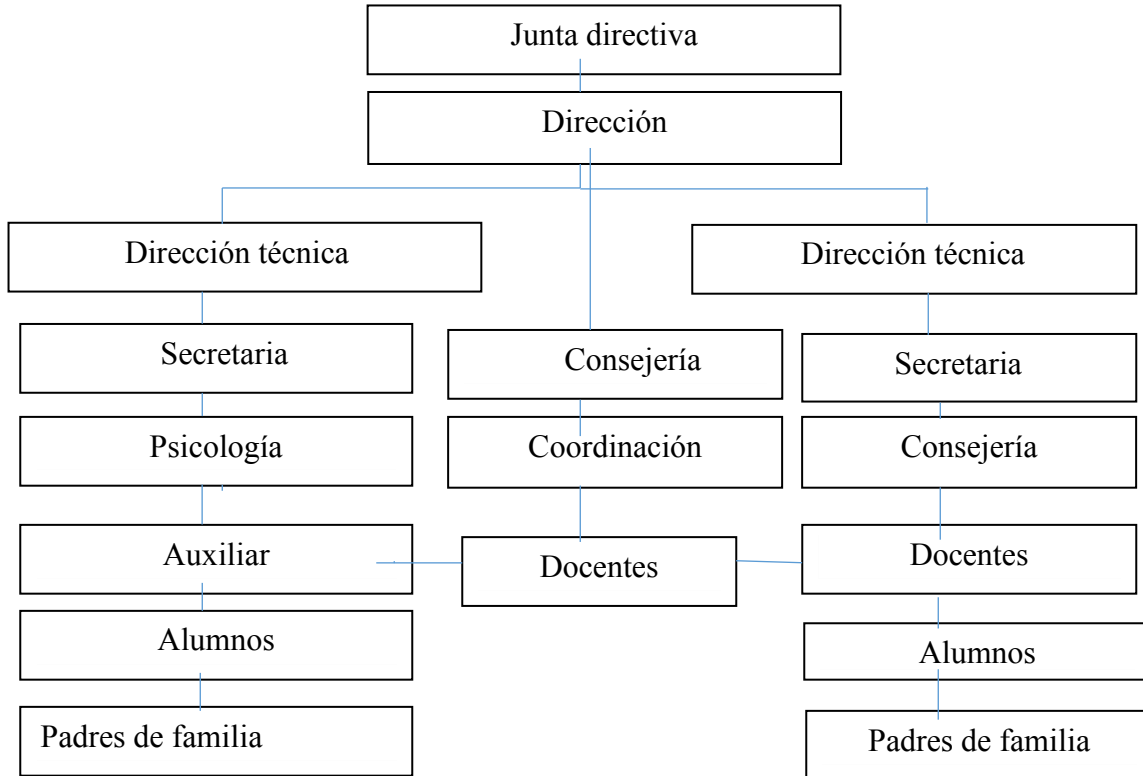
Junta directiva

Dirección

Dirección técnica

Dirección técnica

Secretaria

Consejería

Secretaria

Psicología

Coordinación

Consejería

Auxiliar

Docentes

Docentes

Alumnos

Alumnos

Padres de familia

Padres de familia